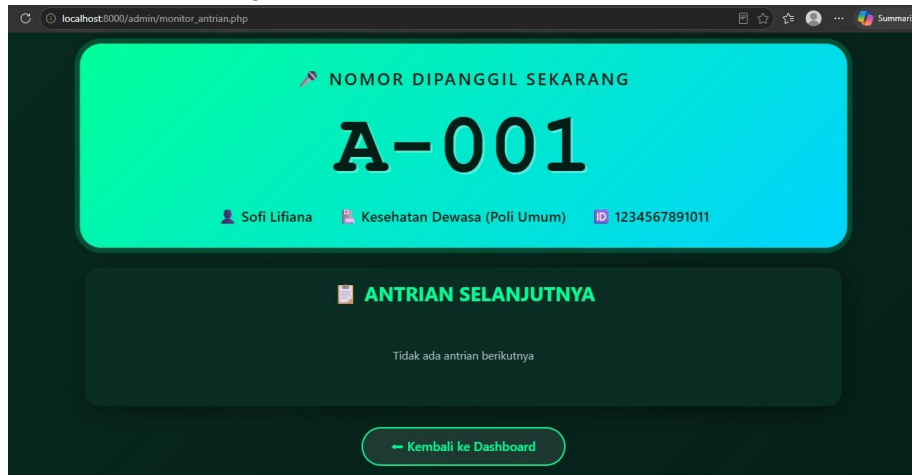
localhost:8000/admin/monitor_antrian.php

Summari

🎤 NOMOR DIPANGGIL SEKARANG

A-001

👤 Sofi Lifiana 🏥 Kesehatan Dewasa (Poli Umum) 🆔 1234567891011

📋 ANTRIAN SELANJUTNYA

Tidak ada antrian berikutnya

⬅ Kembali ke Dashboard